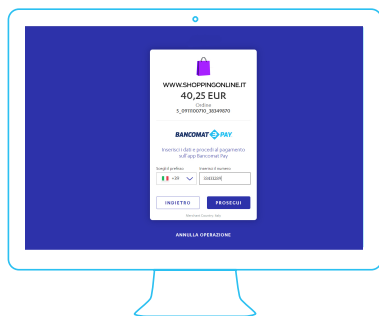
WWW.SHOPPINGONLINE.IT

40,25 EUR

Ordine
5_091100710_38349870

BANCOMAT PAY

Inserisci i dati e procedi al pagamento sull'app Bancomat Pay

Scegli il prefisso
+39

Inserisci il numero
3331122XX

INDIETRO

PROSEGUI

Selezione Lingua: Italy

ANNULLA OPERAZIONE